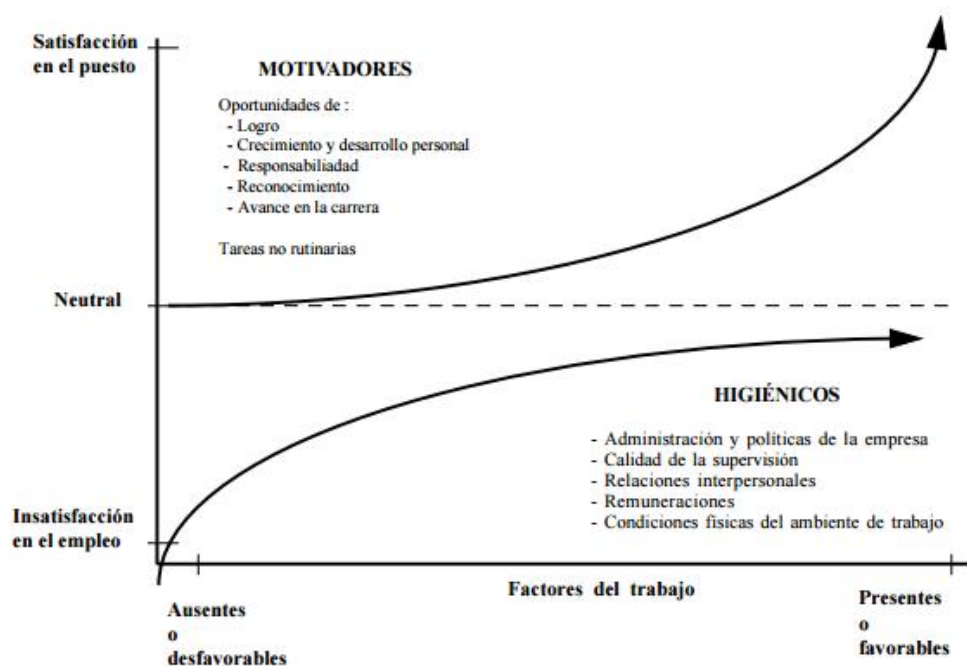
Satisfacción en el puesto

MOTIVADORES

Oportunidades de :
- Logro
- Crecimiento y desarrollo personal
- Responsabiliadad
- Reconocimiento
- Avance en la carrera

Tareas no rutinarias

Neutral

HIGIÉNICOS

- Administración y políticas de la empresa
- Calidad de la supervisión
- Relaciones interpersonales
- Remuneraciones
- Condiciones fisicas del ambiente de trabajo

Insatisfacción en el empleo

Factores del trabajo

Ausentes o desfavorables

Presentes o favorables